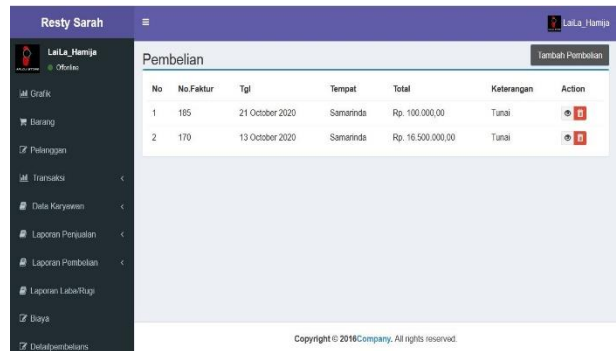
Resty Sarah

≡

LaiLa_Hamija

LaiLa_Hamija
● Offonlas

Grafik

Barang

Pelanggan

Transaksi

Data Karyawan

Laporan Penjualan

Laporan Pembelian

Laporan Laba/Rugi

Biaya

Detailpembelians

Pembelian

Tambah Pembelian

| No | No.Faktur | Tgl | Tempat | Total | Keterangan | Action |
|---|---|---|---|---|---|---|
| 1 | 185 | 21 October 2020 | Samarinda | Rp. 100.000,00 | Tunai | |
| 2 | 170 | 13 October 2020 | Samarinda | Rp. 16.500.000,00 | Tunai | |

Copyright © 2016Company. All rights reserved.